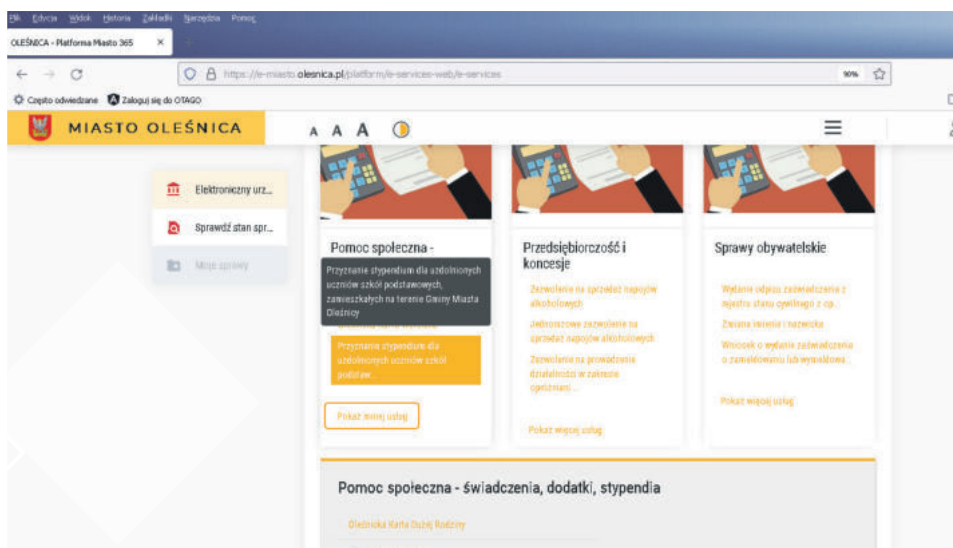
Plik Edycja Widok Historia Zakładki Narzędzia Pomoc

OLEŚNICA - Platforma Miasto 365 ×

https://e-miasto.olesnica.pl/platform/e-services-web/e-services

90%

Często odwiedzane Zaloguj się do OTAGO

MIASTO OLEŚNICA

A A A

Elektroniczny urz...

Sprawdź stan spr...

Moje sprawy

Pomoc społeczna -

Przyznanie stypendium dla uzdolnionych uczniów szkół podstawowych, zamieszkałych na terenie Gminy Miasta Oleśnicy

Przyznanie stypendium dla uzdolnionych uczniów szkół podstaw...

Pokaż mniej usług

Przedsiębiorczość i koncesje

Zezwolenie na sprzedaż napojów alkoholowych

Jednorazowe zezwolenie na sprzedaż napojów alkoholowych

Zezwolenie na prowadzenie działalności w zakresie opróżniani...

Pokaż więcej usług

Sprawy obywatelskie

Wydanie odpisu zaświadczenia z rejestru stanu cywilnego z op...

Zmiana imienia i nazwiska

Wniosek o wydanie zaświadczenia o zameldowaniu lub wymeldowa...

Pokaż więcej usług

Pomoc społeczna - świadczenia, dodatki, stypendia

Oleśnicka Karta Dużej Rodziny